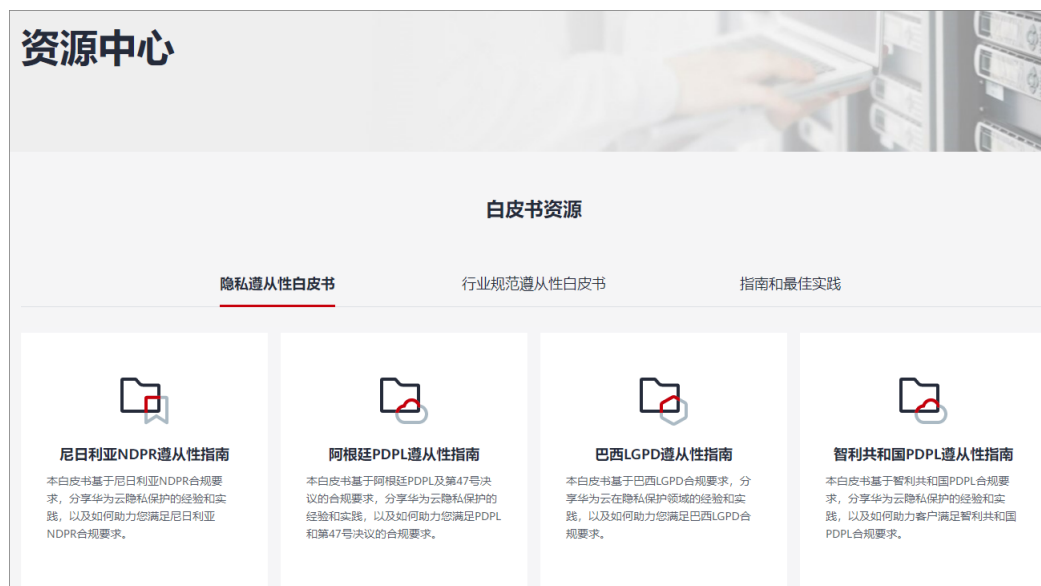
资源中心

白皮书资源

隐私遵从性白皮书

行业规范遵从性白皮书

指南和最佳实践

尼日利亚NDPR遵从性指南

本白皮书基于尼日利亚NDPR合规要求，分享华为云隐私保护的经验和实践，以及如何助力您满足尼日利亚NDPR合规要求。

阿根廷PDPL遵从性指南

本白皮书基于阿根廷PDPL及第47号决议的合规要求，分享华为云隐私保护的经验和实践，以及如何助力您满足PDPL和第47号决议的合规要求。

巴西LGPD遵从性指南

本白皮书基于巴西LGPD合规要求，分享华为云在隐私保护领域的经验和实践，以及如何助力您满足巴西LGPD合规要求。

智利共和国PDPL遵从性指南

本白皮书基于智利共和国PDPL合规要求，分享华为云隐私保护的经验和实践，以及如何助力客户满足智利共和国PDPL合规要求。